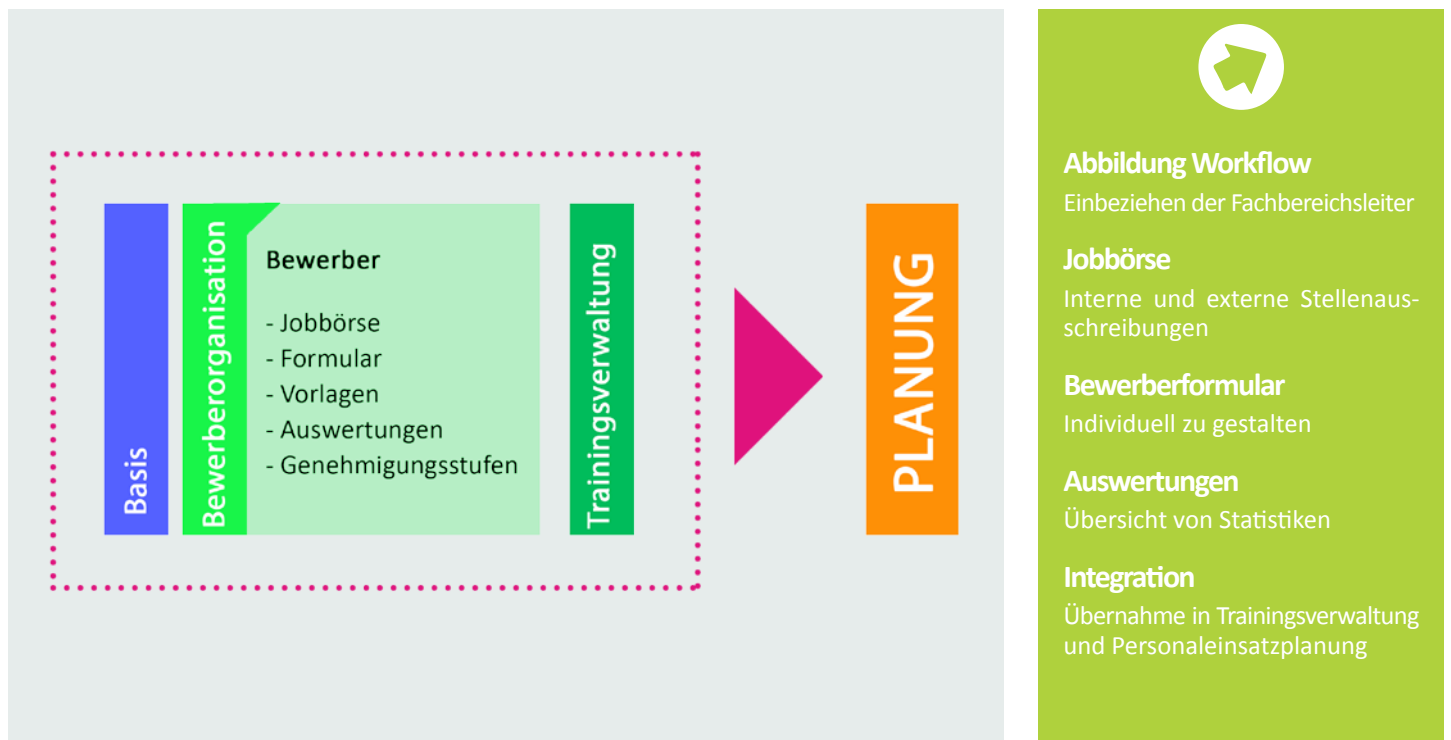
Basis

Bewerberorganisation

Bewerber

- Jobbörse
- Formular
- Vorlagen
- Auswertungen
- Genehmigungsstufen

Trainingsverwaltung

PLANUNG

Abbildung Workflow
Einbeziehen der Fachbereichsleiter

Jobbörse
Interne und externe Stellenausschreibungen

Bewerberformular
Individuell zu gestalten

Auswertungen
Übersicht von Statistiken

Integration
Übernahme in Trainingsverwaltung und Personaleinsatzplanung